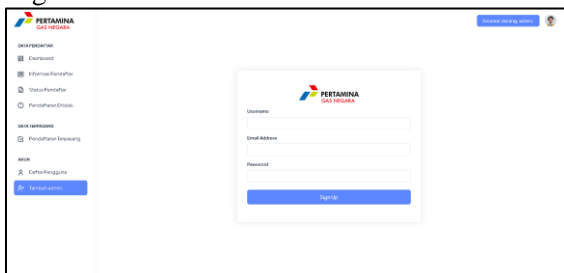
PERTAMINA
GAS NEGARA

DATA PENDAFTAR
Dashboard
Informasi Pendaftar
Status Pendaftar
Pendaftaran Ditolak

DATA MAGANG
Pendaftaran Magang

AKUN
Daftar Pengguna
Tambah admin

Selamat datang admin

PERTAMINA
GAS NEGARA
Username
Email Address
Password
Sign Up